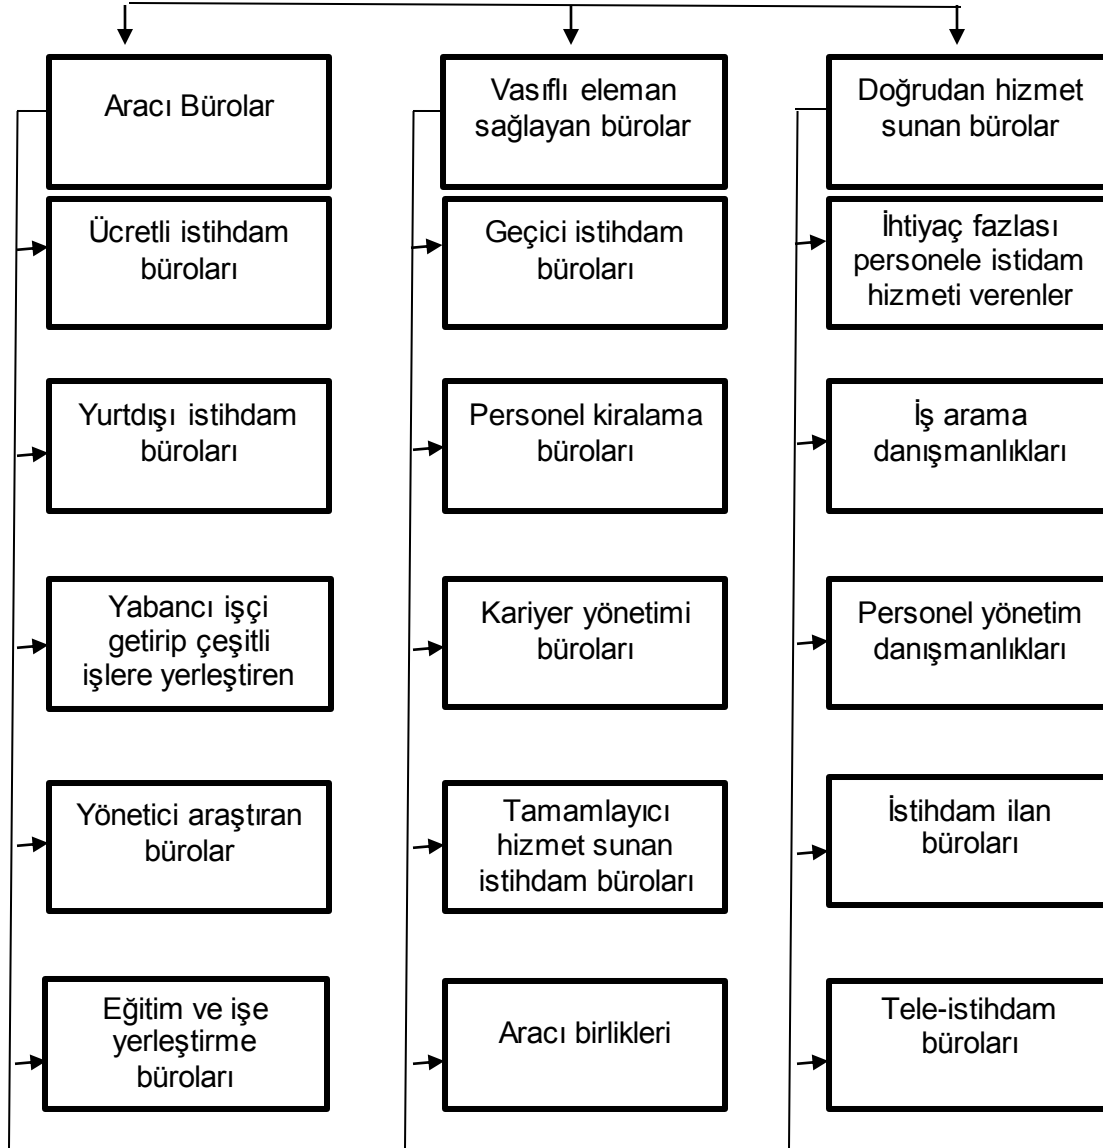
Aracı Bürolar

Ücretli istihdam büroları

Yurtdışı istihdam büroları

Yabancı işçi getirip çeşitli işlere yerleştiren

Yönetici araştıran bürolar

Eğitim ve işe yerleştirme büroları

Vasıflı eleman sağlayan bürolar

Geçici istihdam büroları

Personel kiralama büroları

Kariyer yönetimi büroları

Tamamlayıcı hizmet sunan istihdam büroları

Aracı birlikleri

Doğrudan hizmet sunan bürolar

İhtiyaç fazlası personele istidam hizmeti verenler

İş arama danışmanlıkları

Personel yönetim danışmanlıkları

İstihdam ilan büroları

Tele-istihdam büroları